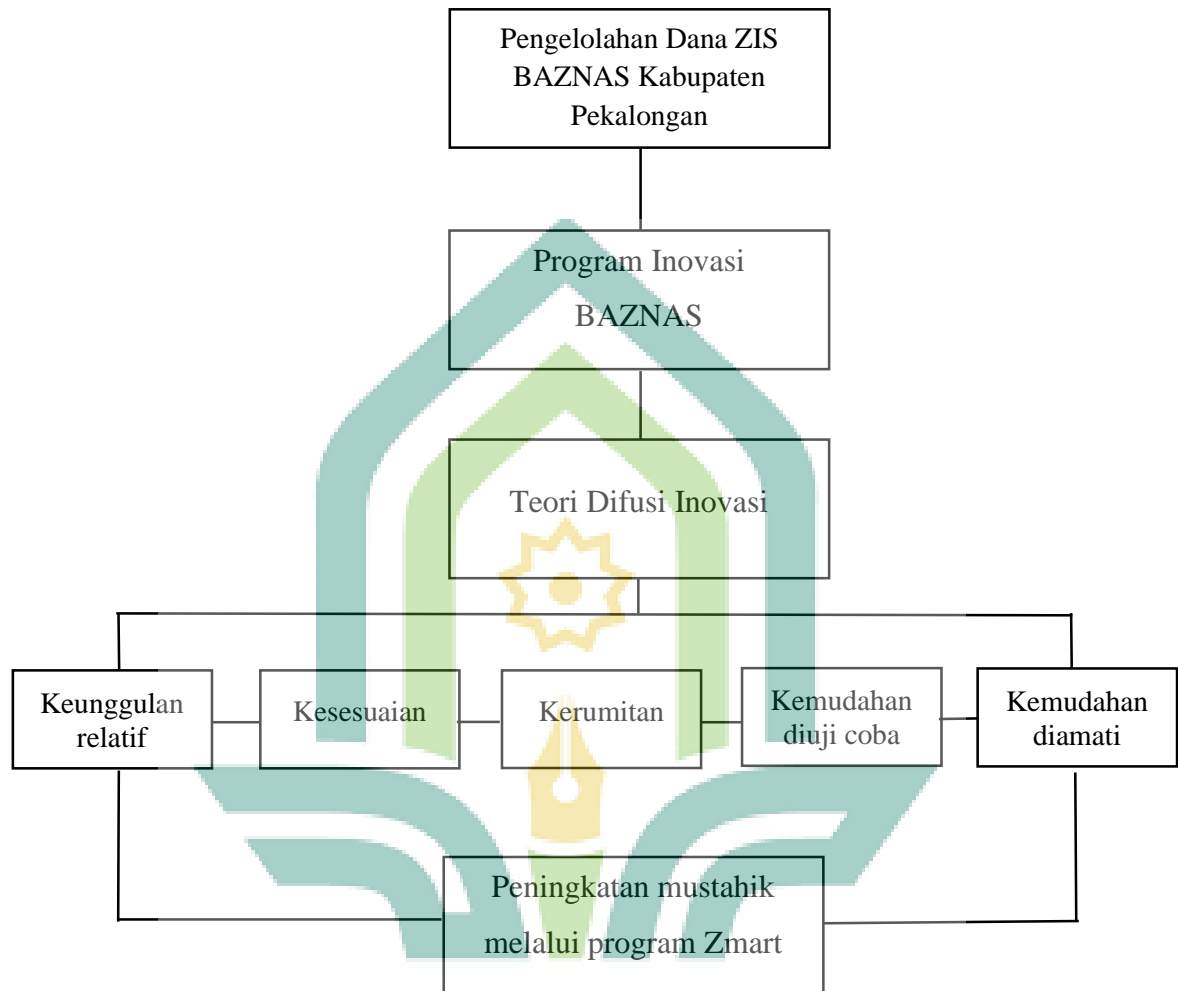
Pengelolahan Dana ZIS BAZNAS Kabupaten Pekalongan

Program Inovasi BAZNAS

Teori Difusi Inovasi

Keunggulan relatif

Kesesuaian

Kerumitan

Kemudahan diuji coba

Kemudahan diamati

Peningkatan mustahik melalui program Zmart